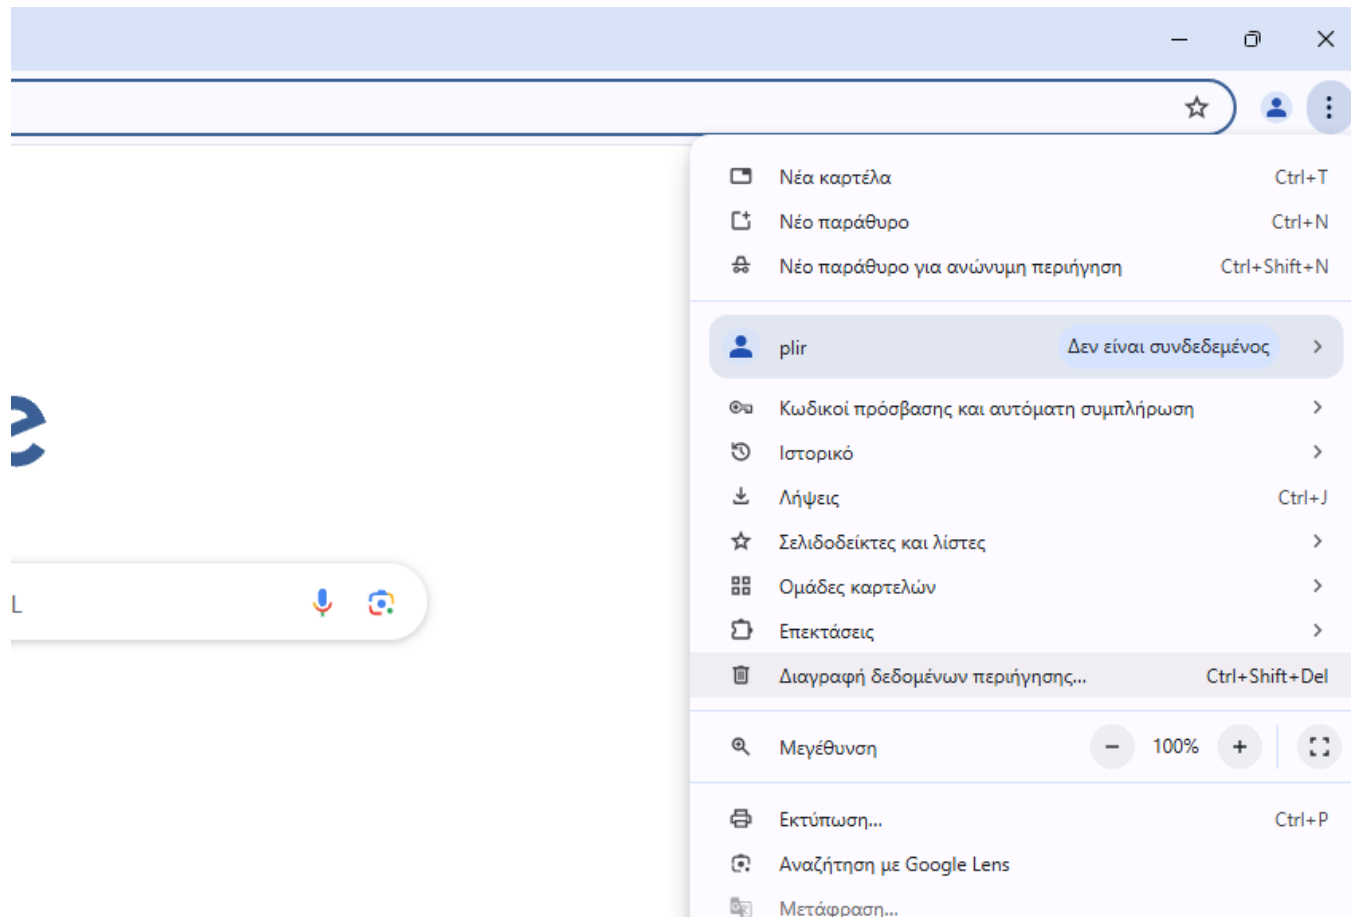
Νέα καρτέλα Ctrl+T
Νέο παράθυρο Ctrl+N
Νέο παράθυρο για ανώνυμη περιήγηση Ctrl+Shift+N

plir Δεν είναι συνδεδεμένος

Κωδικοί πρόσβασης και αυτόματη συμπλήρωση
Ιστορικό
Λήψεις Ctrl+J
Σελιδοδείκτες και λίστες
Ομάδες καρτελών
Επεκτάσεις
Διαγραφή δεδομένων περιήγησης... Ctrl+Shift+Del

Μεγέθυνση − 100% +

Εκτύπωση... Ctrl+P
Αναζήτηση με Google Lens
Μετάφραση...